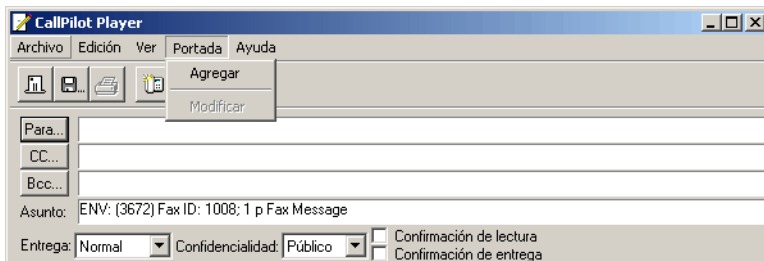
CallPilot Player

Archivo Edición Ver Portada Ayuda

Agregar

Modificar

Para...

CC...

Bcc...

Asunto: ENV: (3672) Fax ID: 1008; 1 p Fax Message

Entrega: Normal Confidencialidad: Público Confirmación de lectura Confirmación de entrega